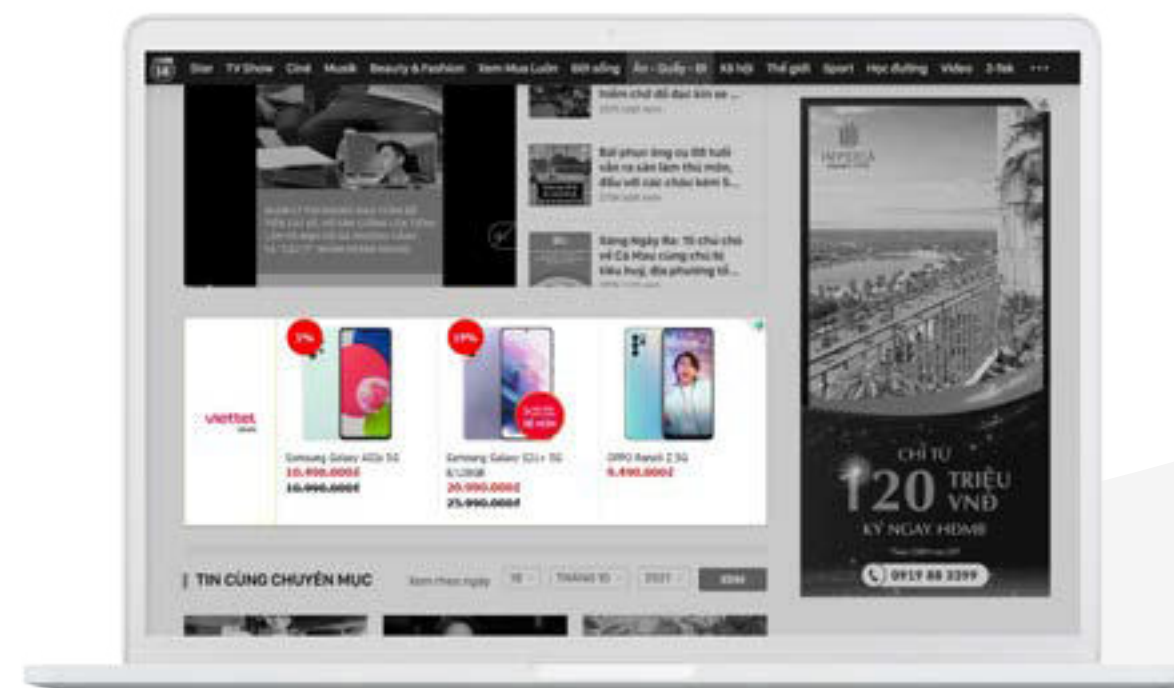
14 Star TV Show Ciné Musik Beauty & Fashion Xem Mua Luôn Đời sống Ăn - Quẩy - Đi Xã hội Thế giới Sport Học đường Video 2-Tek ···

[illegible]

Bài phun ông cụ 88 tuổi vẫn ra sân làm thủ môn, đấu với các chàng trai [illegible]

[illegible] Ngày Đó: Từ chủ cho về Cà Mau cùng chủ từ tiêu huỷ, địa phương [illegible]

viettel

Samsung Galaxy A52s 5G
10.490.000₫
10.990.000₫

Samsung Galaxy S21+ 5G 8/128GB
20.990.000₫
25.990.000₫

OPPO Reno6 Z 5G
9.490.000₫

TIN CÙNG CHUYÊN MỤC

Xem theo ngày 18 THÁNG 10 2021 XEM

IMPERIA

CHỈ TỪ
120 TRIỆU VNĐ
KÝ NGAY HĐMB

0919 88 3399